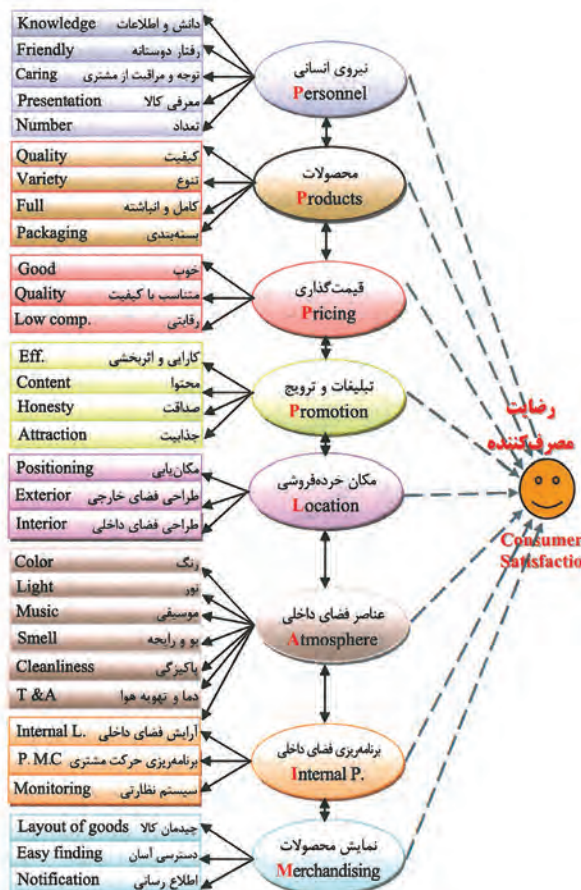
Knowledge دانش و اطلاعات
Friendly رفتار دوستانه
Caring توجه و مراقبت از مشتری
Presentation معرفی کالا
Number تعداد

نیروی انسانی
Personnel

Quality کیفیت
Variety تنوع
Full کامل و انباشته
Packaging بسته‌بندی

محصولات
Products

Good خوب
Quality متناسب با کیفیت
Low comp. رقابتی

قیمت‌گذاری
Pricing

Eff. کارایی و اثربخشی
Content محتوا
Honesty صداقت
Attraction جذابیت

تبلیغات و ترویج
Promotion

Positioning مکان‌یابی
Exterior طراحی فضای خارجی
Interior طراحی فضای داخلی

مکان خرده‌فروشی
Location

رضایت
مصرف‌کننده
Consumer
Satisfaction

Color رنگ
Light نور
Music موسیقی
Smell بو و رایحه
Cleanliness پاکیزگی
T &A دما و تهویه هوا

عناصر فضای داخلی
Atmosphere

Internal L. آرایش فضای داخلی
P. M.C برنامه‌ریزی حرکت مشتری
Monitoring سیستم نظارتی

برنامه‌ریزی فضای داخلی
Internal P.

Layout of goods چیدمان کالا
Easy finding دسترسی آسان
Notification اطلاع رسانی

نمایش محصولات
Merchandising